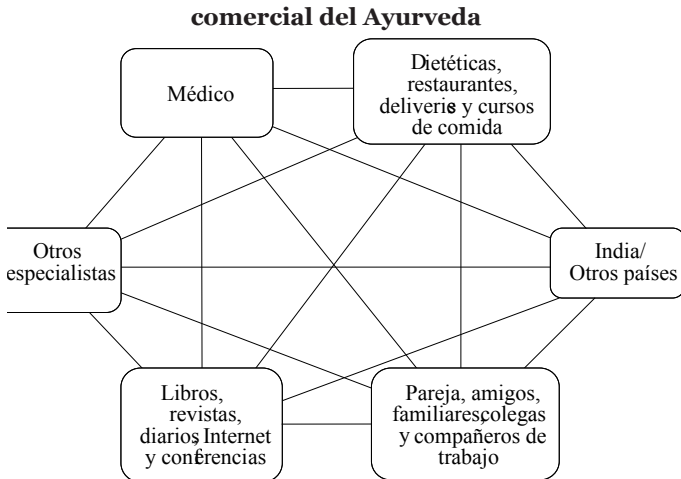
comercial del Ayurveda

Médico

Dietéticas, restaurantes, deliveris y cursos de comida

Otros especialistas

India/ Otros países

Libros, revistas, diarios, Internet y conferencias

Pareja, amigos, familiares, colegas y compañeros de trabajo